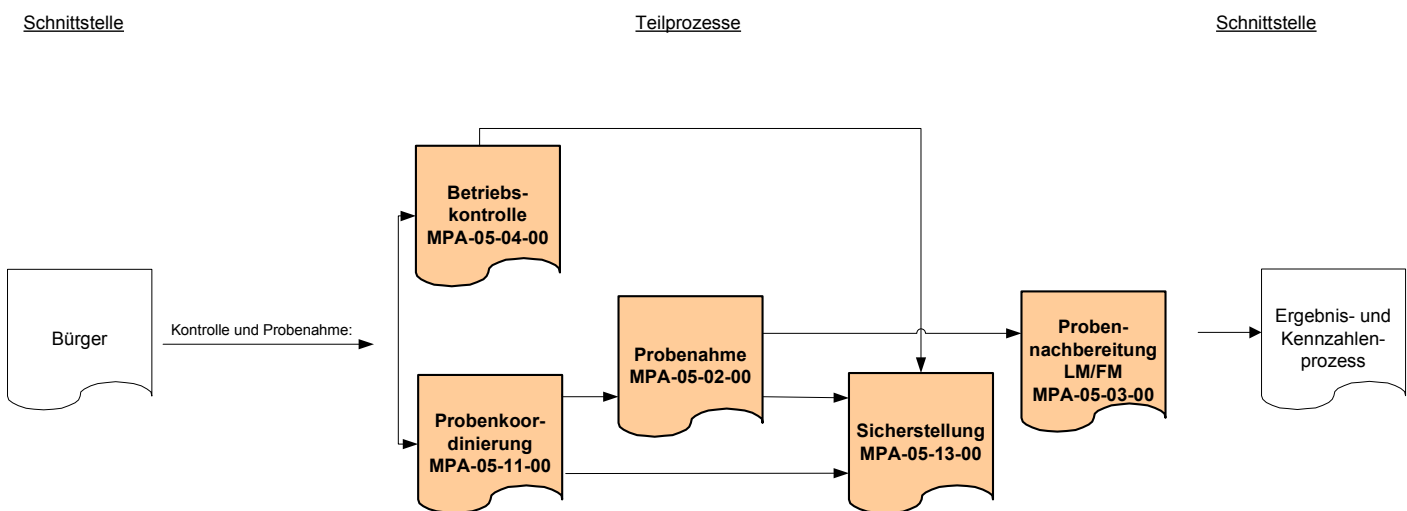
Schnittstelle

Teilprozesse

Schnittstelle

Bürger

Kontrolle und Probenahme:

Betriebskontrolle
MPA-05-04-00

Probenkoordinierung
MPA-05-11-00

Probenahme
MPA-05-02-00

Sicherstellung
MPA-05-13-00

Probennachbereitung
LM/FM
MPA-05-03-00

Ergebnis- und Kennzahlenprozess